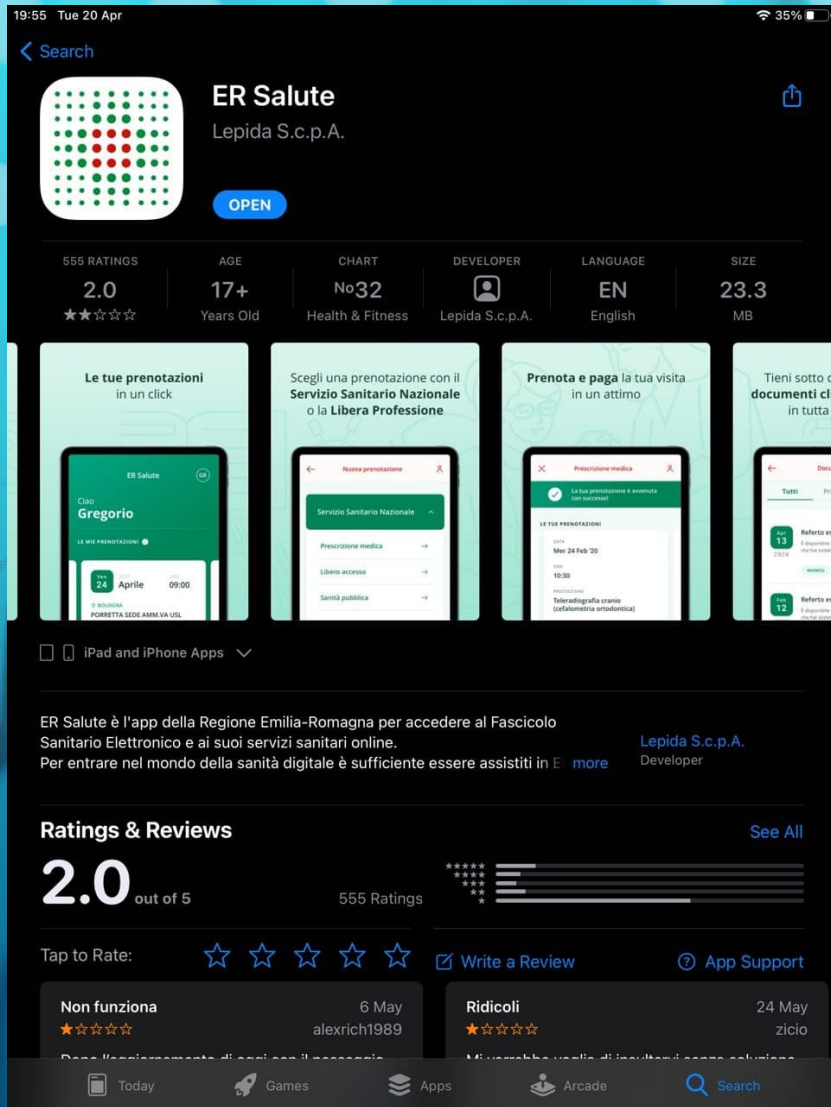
19:55 Tue 20 Apr

35%

Search

ER Salute

Lepida S.c.p.A.

OPEN

| 555 RATINGS | AGE | CHART | DEVELOPER | LANGUAGE | SIZE |
|---|---|---|---|---|---|
| 2.0 | 17+ | No32 | | EN | 23.3 |
| ★★☆☆☆ | Years Old | Health & Fitness | Lepida S.c.p.A. | English | MB |

Le tue prenotazioni in un click

ER Salute

GR

Ciao Gregorio

LE MIE PRENOTAZIONI

Ven 24 Aprile 09:00

BOLOGNA

PORRETTA SEDE AMM.VA USL

Scegli una prenotazione con il Servizio Sanitario Nazionale o la Libera Professione

Nuova prenotazione

Servizio Sanitario Nazionale

Prescrizione medica

Libero accesso

Sanità pubblica

Prenota e paga la tua visita in un attimo

Prescrizione medica

La tua prenotazione è avvenuta con successo!

LE TUE PRENOTAZIONI

DATA

Mer 24 Feb '20

ORA

10:30

PRESTAZIONE

Teleradiografia cranio (cefalometria ortodontica)

Tieni sotto c documenti cl in tutta

Doc

Tutti

Apr 13 2020

Referto e

Feb 12

Referto e

iPad and iPhone Apps

ER Salute è l'app della Regione Emilia-Romagna per accedere al Fascicolo Sanitario Elettronico e ai suoi servizi sanitari online.
Per entrare nel mondo della sanità digitale è sufficiente essere assistiti in E more

Lepida S.c.p.A.
Developer

Ratings & Reviews

See All

2.0 out of 5

555 Ratings

Tap to Rate:

Write a Review

App Support

Non funziona
6 May
★☆☆☆☆
alexrich1989

Ridicoli
24 May
★☆☆☆☆
zicio

Today

Games

Apps

Arcade

Search